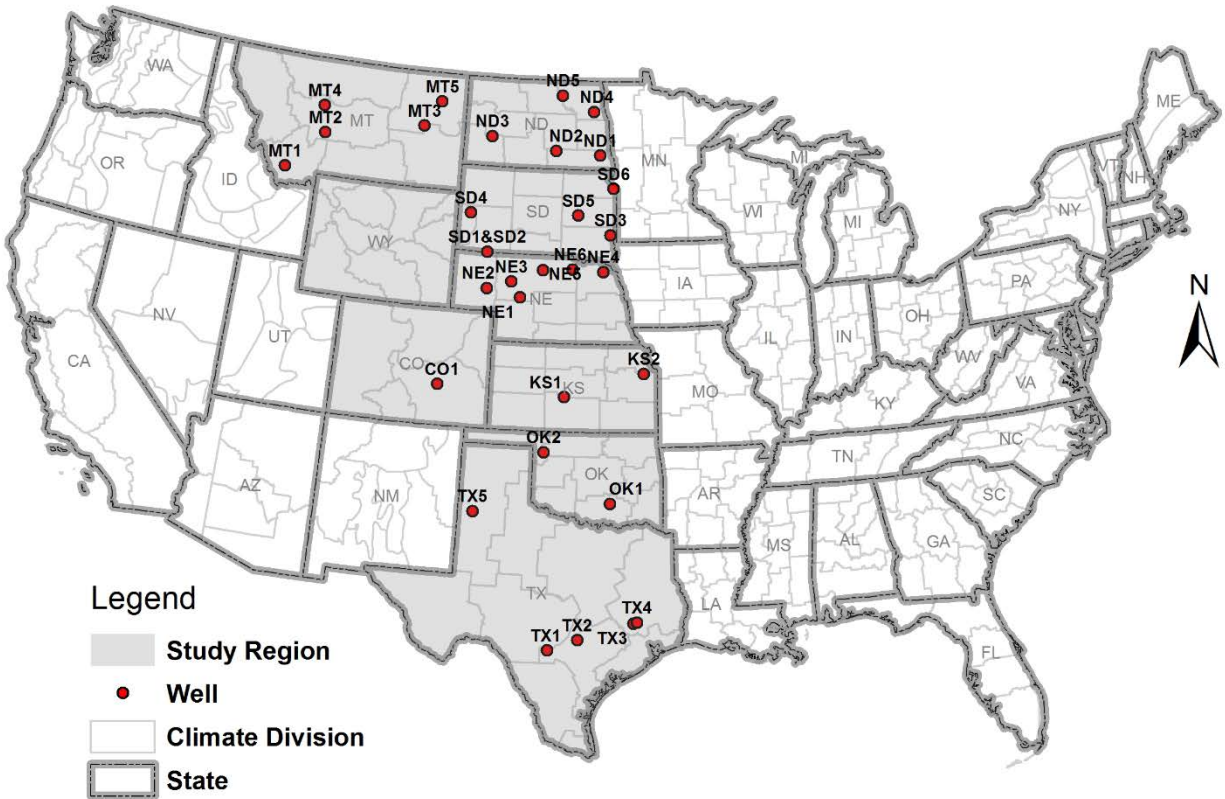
WA
OR
ID
MT4
MT2
MT1
MT
MT5
MT3
ND5
ND4
ND3
ND
ND2
ND1
MN
SD6
SD4
SD
SD5
SD3
WY
SD1&SD2
NE6
NE5
NE4
NE2
NE3
NE
NE1
IA
NV
UT
CA
CO
CO1
KS2
KS1
KS
MO
OK2
OK
OK1
AZ
NM
TX5
TX
TX4
TX1
TX2
TX3
AR
LA
MS
AL
GA
FL
SC
NC
TN
KY
VA
WV
OH
IN
IL
MI
MI
WI
PA
NY
VT
NH
ME
N

Legend
Study Region
Well
Climate Division
State